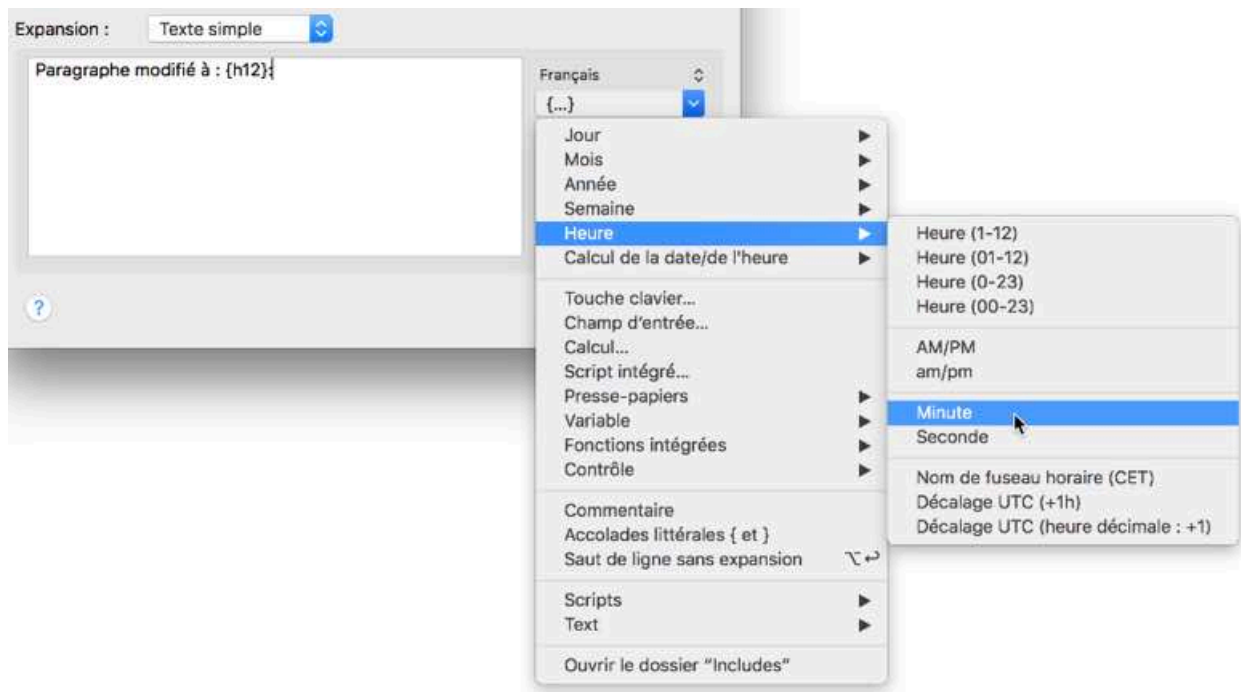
Expansion : Texte simple

Paragraphe modifié à : {h12}:

?

Français

{...}

Jour
Mois
Année
Semaine
Heure
Calcul de la date/de l'heure

Touche clavier...
Champ d'entrée...
Calcul...
Script intégré...
Presse-papiers
Variable
Fonctions intégrées
Contrôle

Commentaire
Accolades littérales { et }
Saut de ligne sans expansion ⌥↩

Scripts
Text

Ouvrir le dossier "Includes"

Heure (1-12)
Heure (01-12)
Heure (0-23)
Heure (00-23)

AM/PM
am/pm

Minute
Seconde

Nom de fuseau horaire (CET)
Décalage UTC (+1h)
Décalage UTC (heure décimale : +1)